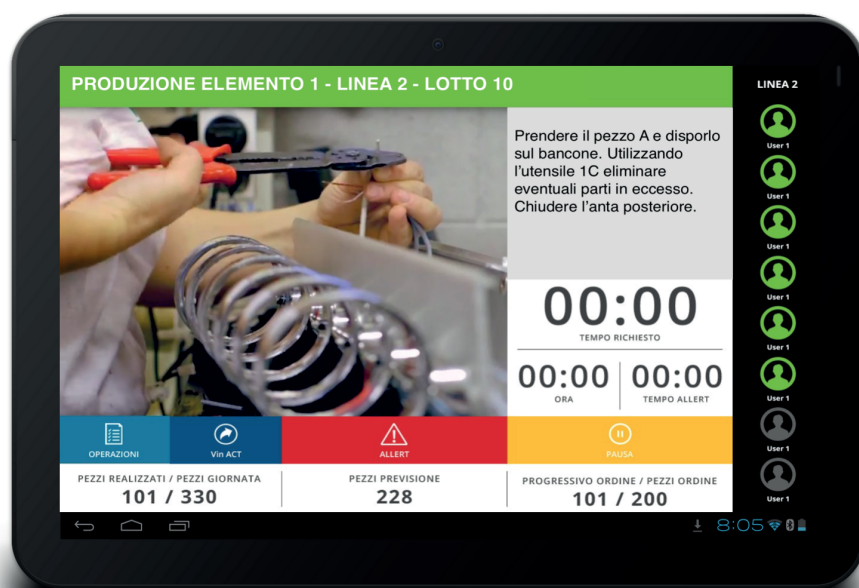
PRODUZIONE ELEMENTO 1 - LINEA 2 - LOTTO 10

LINEA 2

User 1
User 1
User 1
User 1
User 1
User 1
User 1
User 1

Prendere il pezzo A e disporlo sul bancone. Utilizzando l'utensile 1C eliminare eventuali parti in eccesso. Chiudere l'anta posteriore.

00:00
TEMPO RICHIESTO

00:00
ORA

00:00
TEMPO ALLERT

OPERAZIONI
Vin ACT
ALLERT
PAUSA

PEZZI REALIZZATI / PEZZI GIORNATA
101 / 330

PEZZI PREVISIONE
228

PROGRESSIVO ORDINE / PEZZI ORDINE
101 / 200

8:05